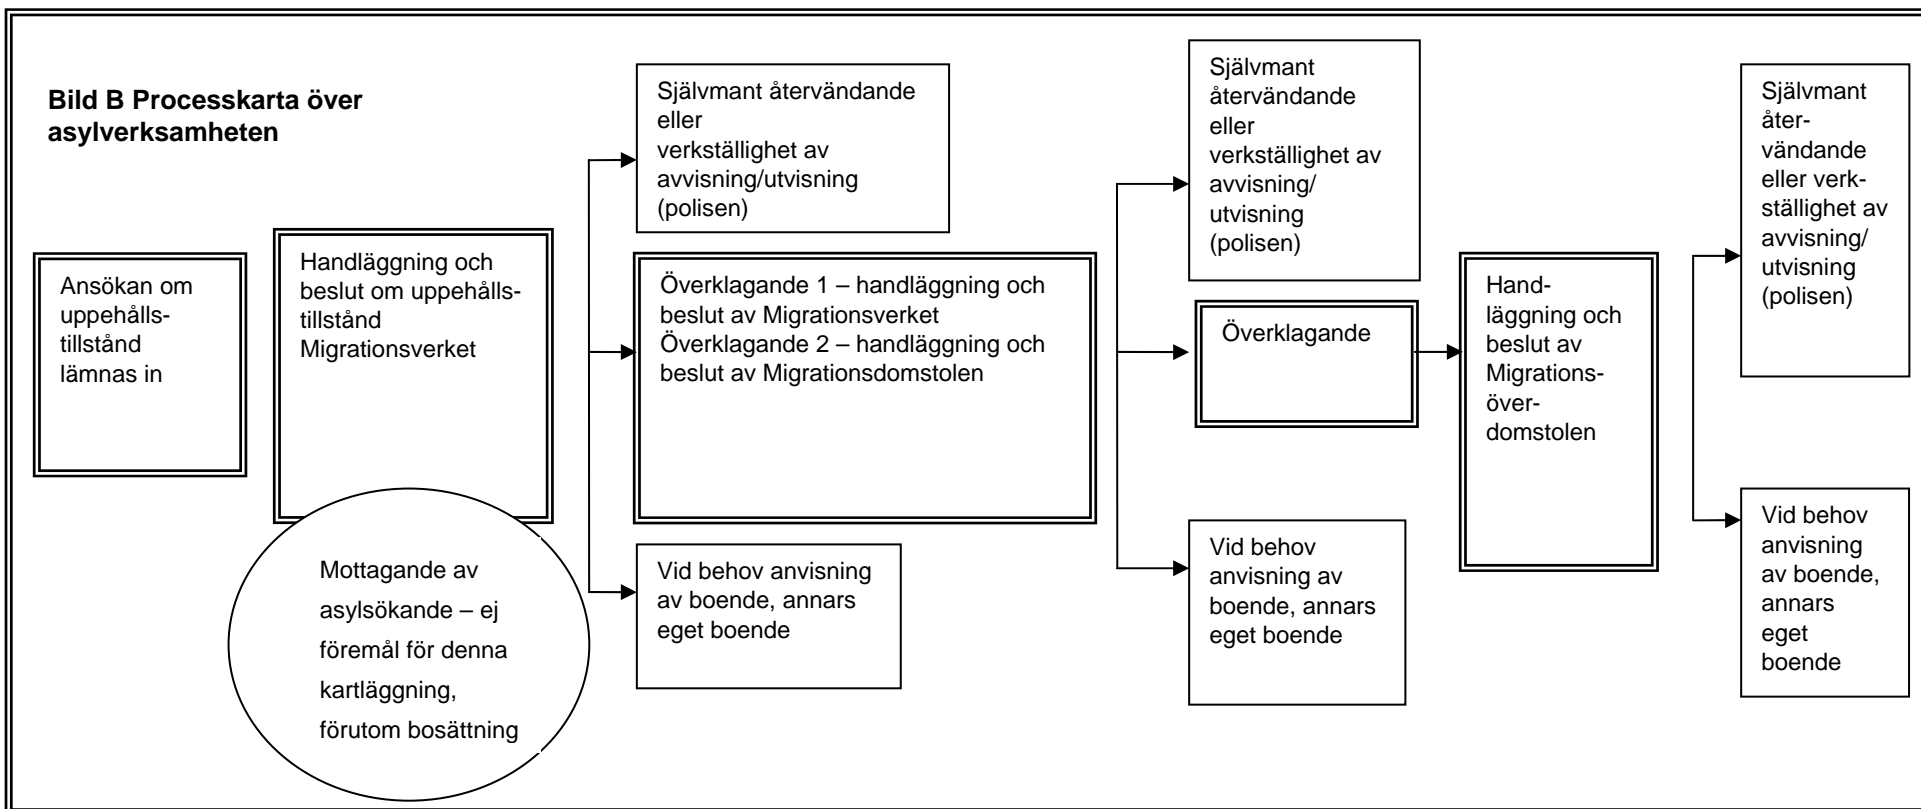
**Bild B Processkarta över asylverksamheten**

Ansökan om uppehållstillstånd lämnas in

Handläggning och beslut om uppehållstillstånd Migrationsverket

Mottagande av asylsökande – ej föremål för denna kartläggning, förutom bosättning

Självmant återvändande eller verkställighet av avvisning/utvisning (polisen)

Överklagande 1 – handläggning och beslut av Migrationsverket
Överklagande 2 – handläggning och beslut av Migrationsdomstolen

Vid behov anvisning av boende, annars eget boende

Självmant återvändande eller verkställighet av avvisning/ utvisning (polisen)

Överklagande

Vid behov anvisning av boende, annars eget boende

Handläggning och beslut av Migrationsöverdomstolen

Självmant återvändande eller verkställighet av avvisning/ utvisning (polisen)

Vid behov anvisning av boende, annars eget boende